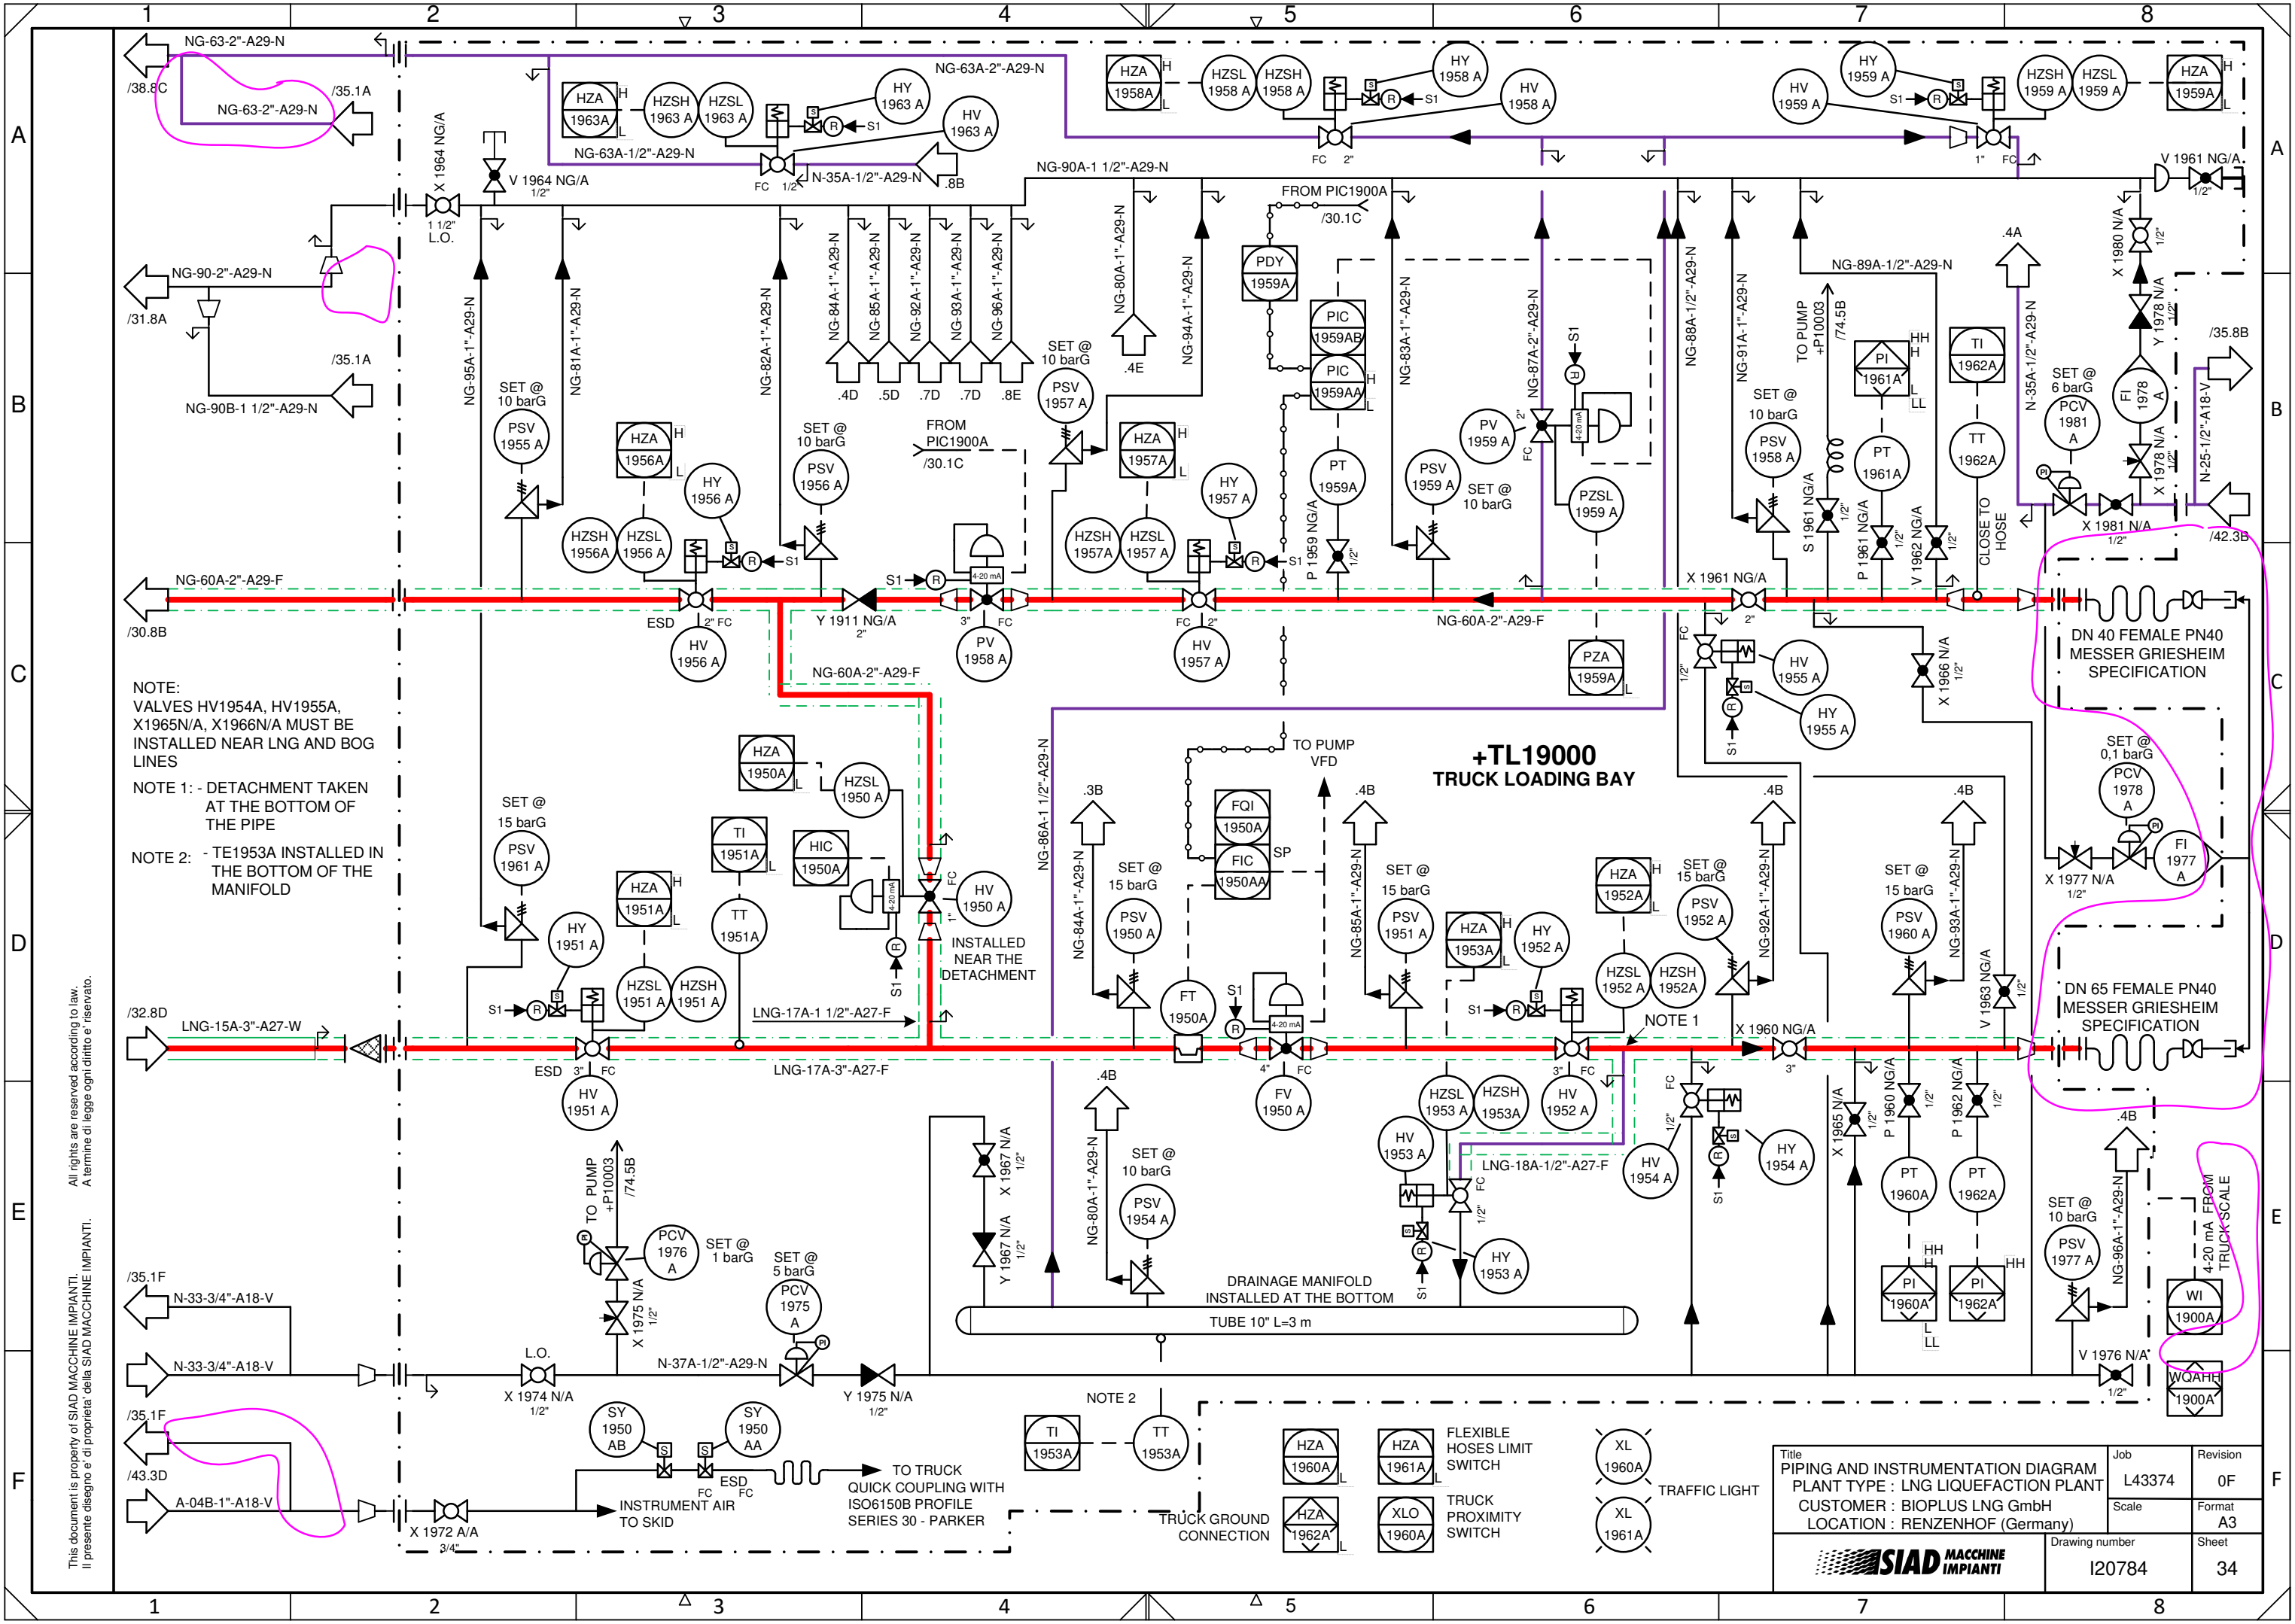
1 2 3 4 5 6 7 8

A B C D E F

NG-63-2"-A29-N
/38.8C
/35.1A
NG-63-2"-A29-N
NG-63A-2"-A29-N
NG-63A-1/2"-A29-N
N-35A-1/2"-A29-N
.8B
NG-90A-1 1/2"-A29-N
X 1964 NG/A
1 1/2"
L.O.
V 1964 NG/A
1/2"
NG-90-2"-A29-N
/31.8A
/35.1A
NG-90B-1 1/2"-A29-N
NG-95A-1"-A29-N
NG-81A-1"-A29-N
NG-82A-1"-A29-N
NG-84A-1"-A29-N
NG-85A-1"-A29-N
NG-92A-1"-A29-N
NG-93A-1"-A29-N
NG-96A-1"-A29-N
.4D .5D .7D .7D .8E
NG-80A-1"-A29-N
.4E
NG-94A-1"-A29-N
FROM PIC1900A
/30.1C
NG-83A-1"-A29-N
NG-87A-2"-A29-N
NG-88A-1/2"-A29-N
NG-91A-1"-A29-N
TO PUMP +P10003
/74.5B
NG-89A-1/2"-A29-N
.4A
N-35A-1/2"-A29-N
V 1961 NG/A 1/2"
X 1980 N/A 1/2"
Y 1978 N/A 1/2"
X 1978 N/A 1/2"
/35.8B
N-25-1/2"-A18-V
/42.3B
X 1981 N/A 1/2"

HZA 1963A H L
HZSH 1963 A
HZSL 1963 A
HY 1963 A
HV 1963 A
S1
FC 1/2"
HZA 1958A H L
HZSL 1958 A
HZSH 1958 A
HY 1958 A
HV 1958 A
FC 2"
HV 1959 A
HY 1959 A
HZSH 1959 A
HZSL 1959 A
HZA 1959A H L
1" FC

SET @ 10 barG
PSV 1955 A
HZA 1956A H L
HY 1956 A
HZSH 1956A
HZSL 1956 A
SET @ 10 barG
PSV 1956 A
FROM PIC1900A
/30.1C
SET @ 10 barG
PSV 1957 A
HZA 1957A H L
HY 1957 A
HZSH 1957A
HZSL 1957 A
PDY 1959A
PIC 1959AB
PIC 1959AA H L
PT 1959A
P 1959 NG/A 1/2"
PSV 1959 A
SET @ 10 barG
PV 1959 A
S1
PZSL 1959 A
FC 2"
4-20 mA
SET @ 10 barG
PSV 1958 A
S 1961 NG/A 1/2"
PI 1961A HH H L LL
PT 1961A
P 1961 NG/A 1/2"
TI 1962A
TT 1962A
V 1962 NG/A 1/2"
CLOSE TO HOSE
SET @ 6 barG
PCV 1981 A
FI 1978 A

NG-60A-2"-A29-F
/30.8B
ESD 2" FC
HV 1956 A
Y 1911 NG/A 2"
S1
3" FC
PV 1958 A
FC 2"
HV 1957 A
NG-60A-2"-A29-F
PZA 1959A L
X 1961 NG/A
2"
FC 1/2"
HV 1955 A
HY 1955 A
S1
X 1966 N/A 1/2"
DN 40 FEMALE PN40 MESSER GRIESHEIM SPECIFICATION

NOTE:
VALVES HV1954A, HV1955A, X1965N/A, X1966N/A MUST BE INSTALLED NEAR LNG AND BOG LINES
NOTE 1: - DETACHMENT TAKEN AT THE BOTTOM OF THE PIPE
NOTE 2: - TE1953A INSTALLED IN THE BOTTOM OF THE MANIFOLD

NG-60A-2"-A29-F
NG-86A-1 1/2"-A29-N
TO PUMP VFD
+TL19000
TRUCK LOADING BAY
SET @ 15 barG
PSV 1961 A
HY 1951 A
HZA 1951A H L
HZSL 1951 A
HZSH 1951 A
TI 1951A L
TT 1951A
HZA 1950A L
HZSL 1950 A
HIC 1950A
4-20 mA
FC 1"
HV 1950 A
S1
INSTALLED NEAR THE DETACHMENT
.3B
NG-84A-1"-A29-N
SET @ 15 barG
PSV 1950 A
FQI 1950A
FIC 1950AA SP
FT 1950A
S1
4-20 mA
.4B
NG-85A-1"-A29-N
SET @ 15 barG
PSV 1951 A
HZA 1953A H L
HY 1952 A
S1
HZA 1952A H L
HZSL 1952 A
HZSH 1952A
SET @ 15 barG
PSV 1952 A
NG-92A-1"-A29-N
.4B
NOTE 1
SET @ 15 barG
PSV 1960 A
.4B
NG-93A-1"-A29-N
V 1963 NG/A 1/2"
SET @ 0,1 barG
PCV 1978 A
FI 1977 A
X 1977 N/A 1/2"
DN 65 FEMALE PN40 MESSER GRIESHEIM SPECIFICATION

/32.8D
LNG-15A-3"-A27-W
S1
ESD 3" FC
HV 1951 A
LNG-17A-1 1/2"-A27-F
LNG-17A-3"-A27-F
4" FC
FV 1950 A
HZSL 1953 A
HZSH 1953A
3" FC
HV 1952 A
X 1960 NG/A
3"
.4B
HV 1953 A
LNG-18A-1/2"-A27-F
FC 1/2"
HY 1953 A
S1
HV 1954 A
FC 1/2"
HY 1954 A
S1
X 1965 N/A 1/2"
P 1960 NG/A 1/2"
P 1962 NG/A 1/2"
PT 1960A
PT 1962A
PI 1960A HH H L LL
PI 1962A HH
.4B
SET @ 10 barG
PSV 1977 A
NG-96A-1"-A29-N
4-20 mA FROM TRUCK SCALE
WI 1900A
WQAHH 1900A
V 1976 N/A 1/2"

TO PUMP +P10003
/74.5B
PCV 1976 A
SET @ 1 barG
X 1975 N/A 1/2"
SET @ 5 barG
PCV 1975 A
X 1967 N/A 1/2"
Y 1967 N/A 1/2"
.4B
NG-80A-1"-A29-N
SET @ 10 barG
PSV 1954 A
DRAINAGE MANIFOLD INSTALLED AT THE BOTTOM
TUBE 10" L=3 m
/35.1F
N-33-3/4"-A18-V
N-33-3/4"-A18-V
L.O.
X 1974 N/A 1/2"
N-37A-1/2"-A29-N
Y 1975 N/A 1/2"
NOTE 2
TI 1953A
TT 1953A
/35.1F
/43.3D
A-04B-1"-A18-V
X 1972 A/A 3/4"
SY 1950 AB
SY 1950 AA
ESD FC FC
TO TRUCK QUICK COUPLING WITH ISO6150B PROFILE SERIES 30 - PARKER
INSTRUMENT AIR TO SKID
HZA 1960A L
HZA 1961A L
FLEXIBLE HOSES LIMIT SWITCH
HZA 1962A L
XLO 1960A
TRUCK PROXIMITY SWITCH
TRUCK GROUND CONNECTION
XL 1960A
XL 1961A
TRAFFIC LIGHT

All rights are reserved according to law.
A termine di legge ogni diritto e' riservato.
This document is property of SIAD MACCHINE IMPIANTI.
Il presente disegno e' di proprieta' della SIAD MACCHINE IMPIANTI.

Title
PIPING AND INSTRUMENTATION DIAGRAM
PLANT TYPE : LNG LIQUEFACTION PLANT
CUSTOMER : BIOPLUS LNG GmbH
LOCATION : RENZENHOF (Germany)
Job L43374
Revision 0F
Scale
Format A3
SIAD MACCHINE IMPIANTI
Drawing number I20784
Sheet 34